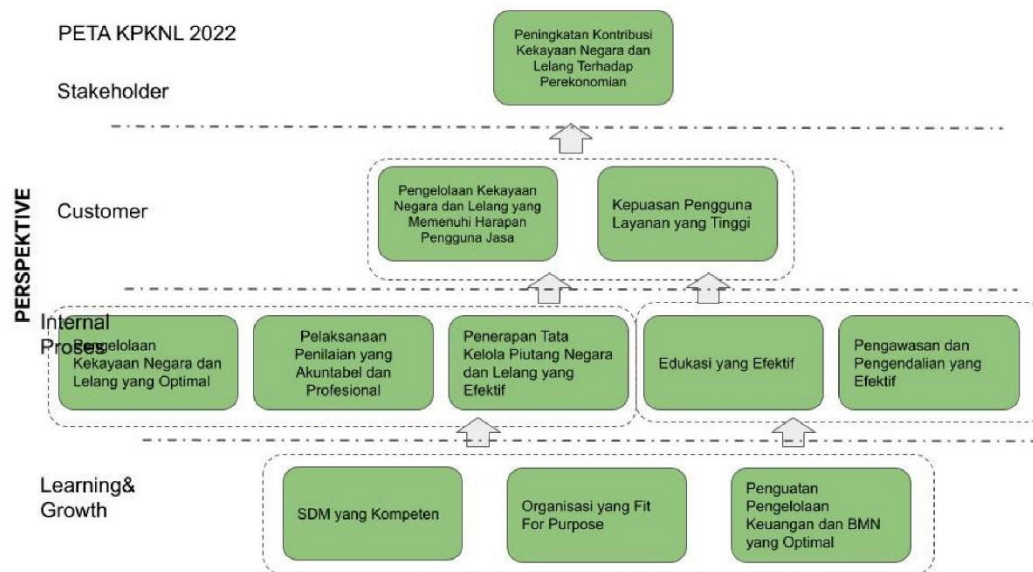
PETA KPKNL 2022

Stakeholder

Peningkatan Kontribusi Kekayaan Negara dan Lelang Terhadap Perekonomian

PERSPEKTIVE

Customer

Pengelolaan Kekayaan Negara dan Lelang yang Memenuhi Harapan Pengguna Jasa

Kepuasan Pengguna Layanan yang Tinggi

Internal Proses

Pengelolaan Kekayaan Negara dan Lelang yang Optimal

Pelaksanaan Penilaian yang Akuntabel dan Profesional

Penerapan Tata Kelola Piutang Negara dan Lelang yang Efektif

Edukasi yang Efektif

Pengawasan dan Pengendalian yang Efektif

Learning& Growth

SDM yang Kompeten

Organisasi yang Fit For Purpose

Penguatan Pengelolaan Keuangan dan BMN yang Optimal